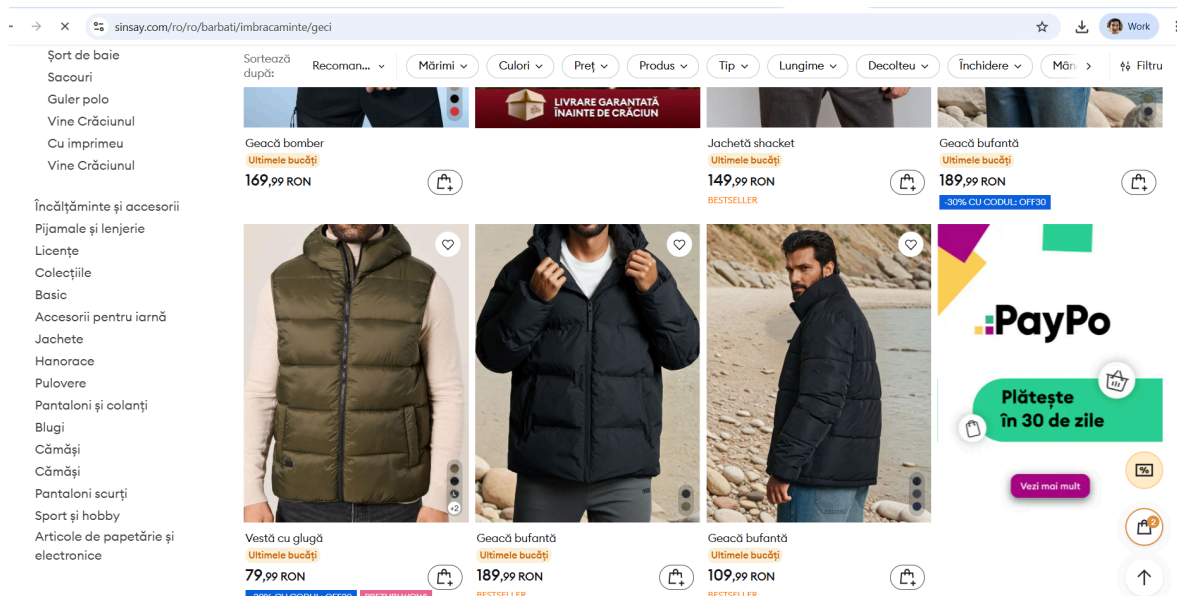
sinsay.com/ro/ro/barbati/imbracaminte/geci

Work

Șort de baie
Sacouri
Guler polo
Vine Crăciunul
Cu imprimeu
Vine Crăciunul

Încălțăminte și accesorii
Pijamale și lenjerie
Licențe
Colecțiile
Basic
Accesorii pentru iarnă
Jachete
Hanorace
Pulovere
Pantaloni și colanți
Blugi
Cămăși
Cămăși
Pantaloni scurți
Sport și hobby
Articole de papetărie și electronice

Sortează după: Recoman... Mărimi Culori Preț Produs Tip Lungime Decolteu Închidere Mân Filtru

LIVRARE GARANTATĂ ÎNAINTE DE CRĂCIUN

Geacă bomber
Ultimele bucăți
169,99 RON

Jachetă shacket
Ultimele bucăți
149,99 RON
BESTSELLER

Geacă bufantă
Ultimele bucăți
189,99 RON
-30% CU CODUL: OFF30

+2

Vestă cu glugă
Ultimele bucăți
79,99 RON
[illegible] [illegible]

Geacă bufantă
Ultimele bucăți
189,99 RON
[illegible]

Geacă bufantă
Ultimele bucăți
109,99 RON
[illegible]

PayPo
Plătește în 30 de zile
Vezi mai mult

%
2